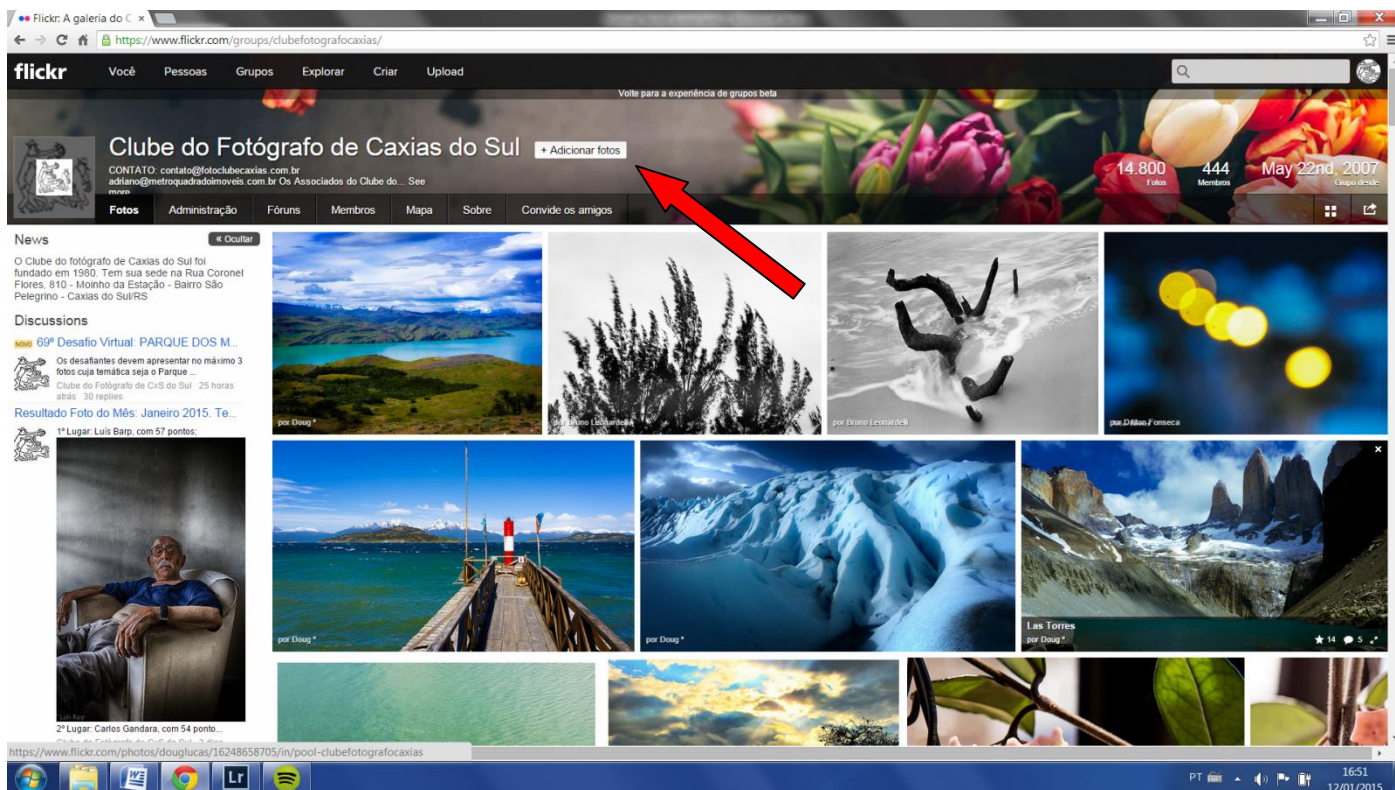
Flickr: A galeria do C ×

https://www.flickr.com/groups/clubefotografocaxias/

flickr Você Pessoas Grupos Explorar Criar Upload

Volte para a experiência de grupos beta

Clube do Fotógrafo de Caxias do Sul + Adicionar fotos

CONTATO: contato@fotoclubecaxias.com.br adriano@metroquadradoimoveis.com.br Os Associados do Clube do... See more

14.800 Fotos 444 Membros May 22nd, 2007 Grupo desde

Fotos Administração Fóruns Membros Mapa Sobre Convide os amigos

News « Ocultar

O Clube do fotógrafo de Caxias do Sul foi fundado em 1980. Tem sua sede na Rua Coronel Flores, 810 - Moinho da Estação - Bairro São Pelegrino - Caxias do Sul/RS

Discussions

NOVO 69º Desafio Virtual: PARQUE DOS M...

Os desafiantes devem apresentar no máximo 3 fotos cuja temática seja o Parque ...

Clube do Fotógrafo de CxS do Sul 25 horas atrás 30 replies

Resultado Foto do Mês: Janeiro 2015. Te...

1º Lugar: Luís Barp, com 57 pontos;

2º Lugar: Carlos Gandara, com 54 ponto...

por Doug * por Bruno Leonardelli por Bruno Leonardelli por Dillon Fonseca

por Doug * por Doug * Las Torres por Doug * 14 5

https://www.flickr.com/photos/douglucas/16248658705/in/pool-clubefotografocaxias

PT 16:51 12/01/2015